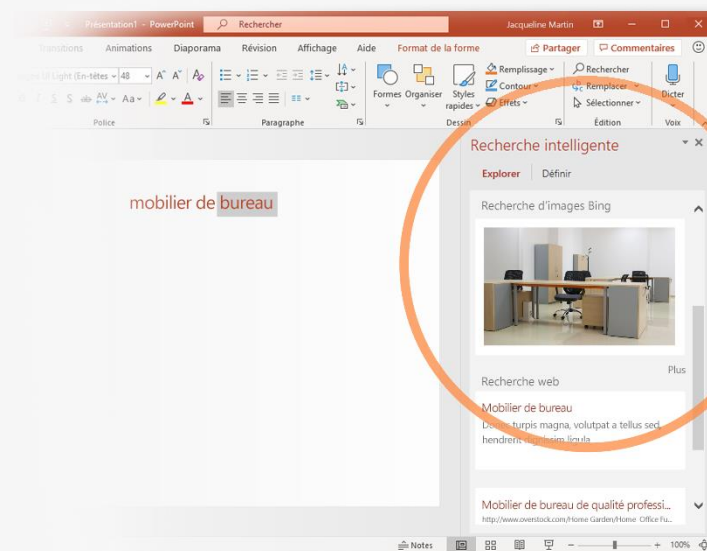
Présentation1 - PowerPoint
Rechercher
Jacqueline Martin
Transitions
Animations
Diaporama
Révision
Affichage
Aide
Format de la forme
Partager
Commentaires
Light (En-têtes
48
Police
Paragraphe
Formes
Organiser
Styles rapides
Remplissage
Contour
Effets
Dessin
Rechercher
Remplacer
Sélectionner
Édition
Dicter
Voix
mobilier de bureau
Recherche intelligente
Explorer
Définir
Recherche d'images Bing
Plus
Recherche web
Mobilier de bureau
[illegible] turpis magna, volutpat a tellus sed, hendrerit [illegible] ligula
Mobilier de bureau de qualité professi...
http://www.overstock.com/Home-Garden/Home-Office-Fu...
Notes
100%